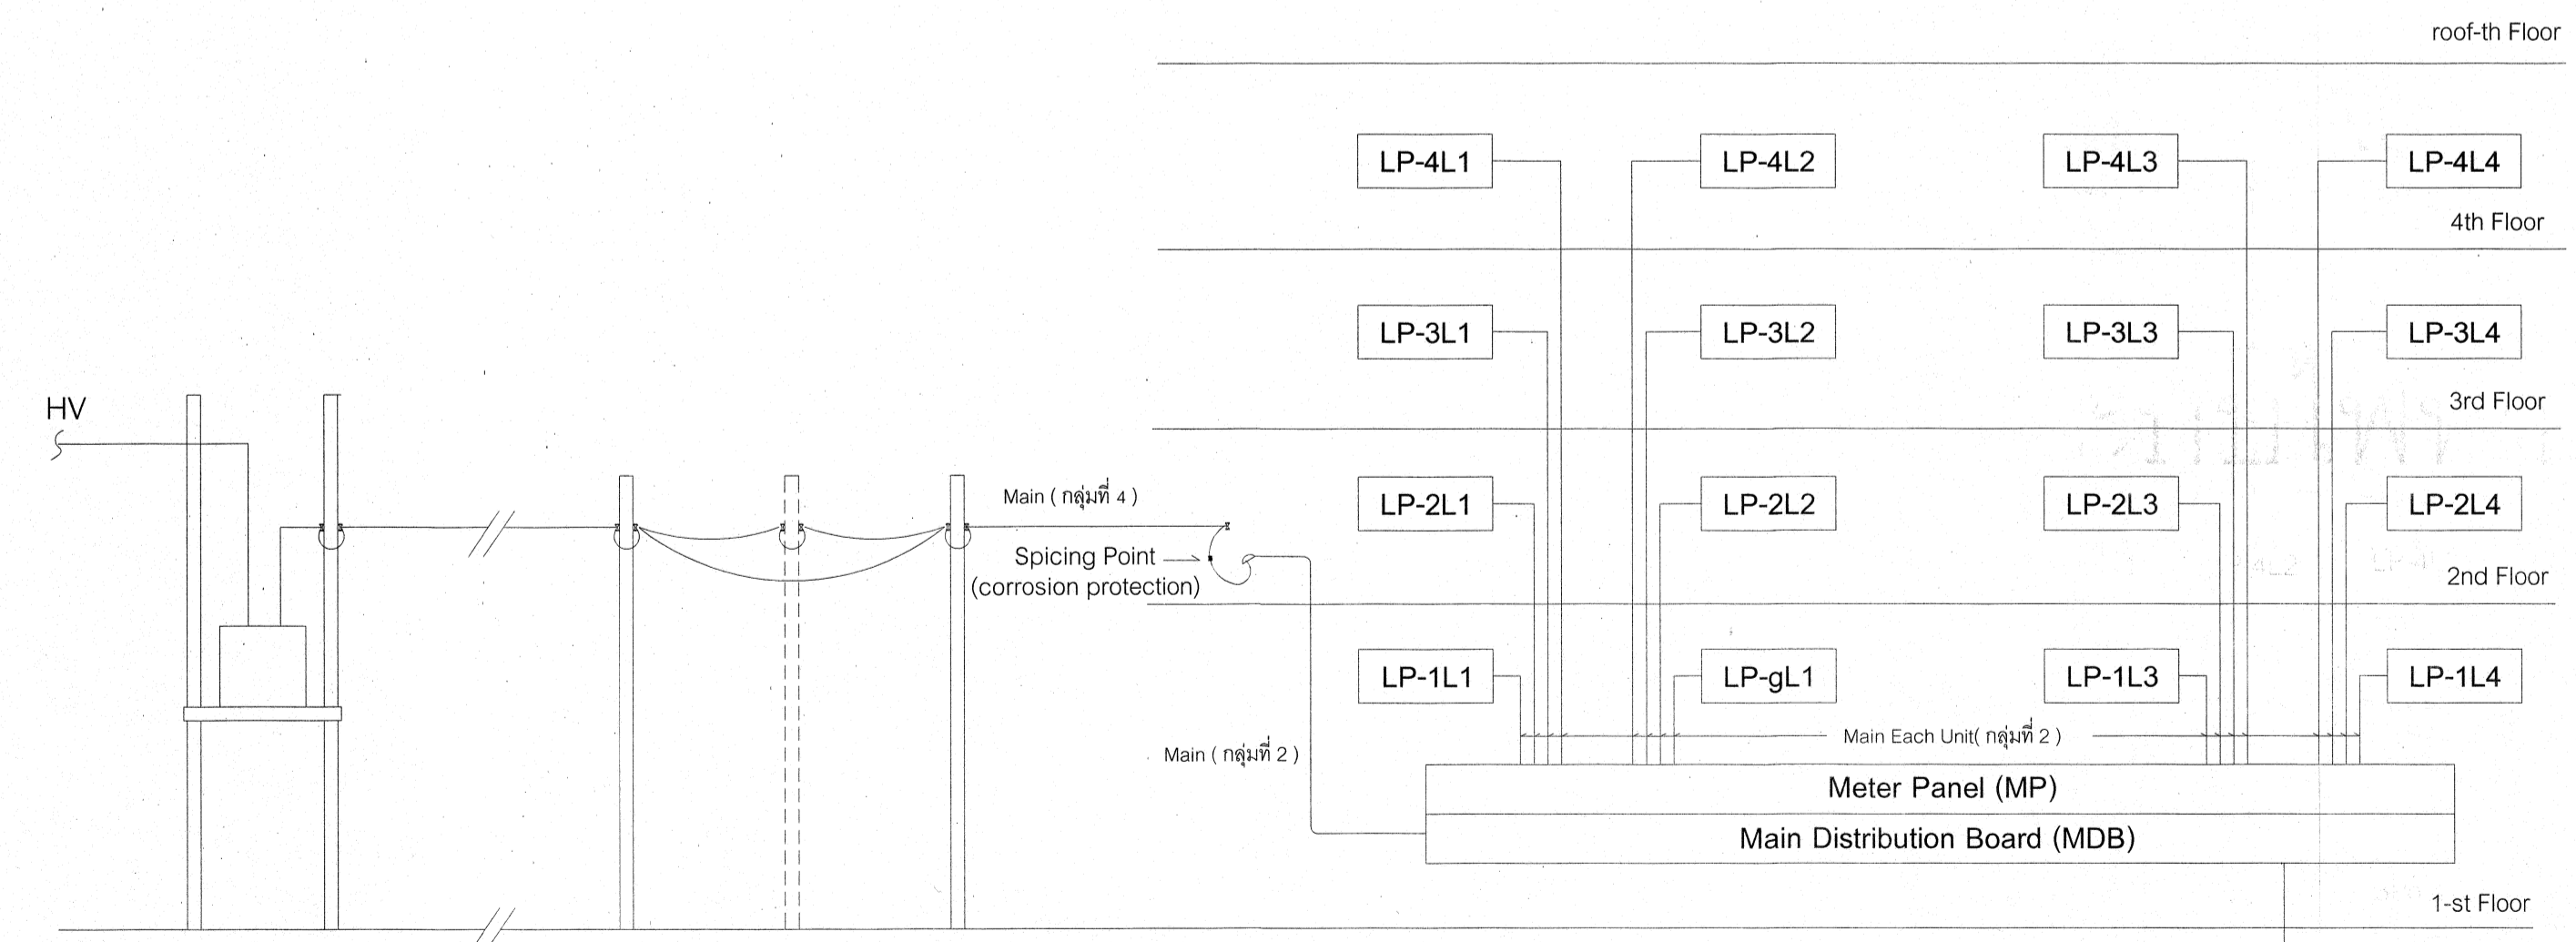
roof-th Floor

LP-4L1
LP-4L2
LP-4L3
LP-4L4

4th Floor

LP-3L1
LP-3L2
LP-3L3
LP-3L4

3rd Floor

HV

Main ( กลุ่มที่ 4 )

LP-2L1
LP-2L2
LP-2L3
LP-2L4

Spicing Point
(corrosion protection)

2nd Floor

LP-1L1
LP-gL1
LP-1L3
LP-1L4

Main Each Unit( กลุ่มที่ 2 )

Main ( กลุ่มที่ 2 )

Meter Panel (MP)
Main Distribution Board (MDB)

1-st Floor